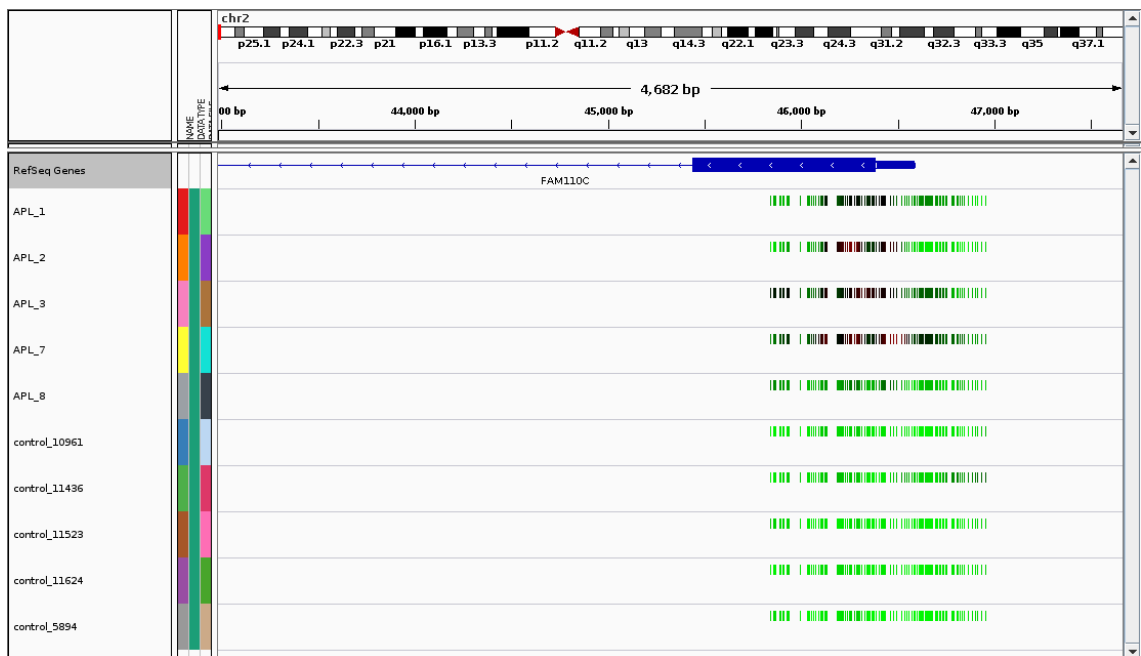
chr2

p25.1 p24.1 p22.3 p21 p16.1 p13.3 p11.2 q11.2 q13 q14.3 q22.1 q23.3 q24.3 q31.2 q32.3 q33.3 q35 q37.1

4,682 bp

00 bp 44,000 bp 45,000 bp 46,000 bp 47,000 bp

NAME
DATA TYPE

RefSeq Genes

FAM110C

APL_1

APL_2

APL_3

APL_7

APL_8

control_10961

control_11436

control_11523

control_11624

control_5894